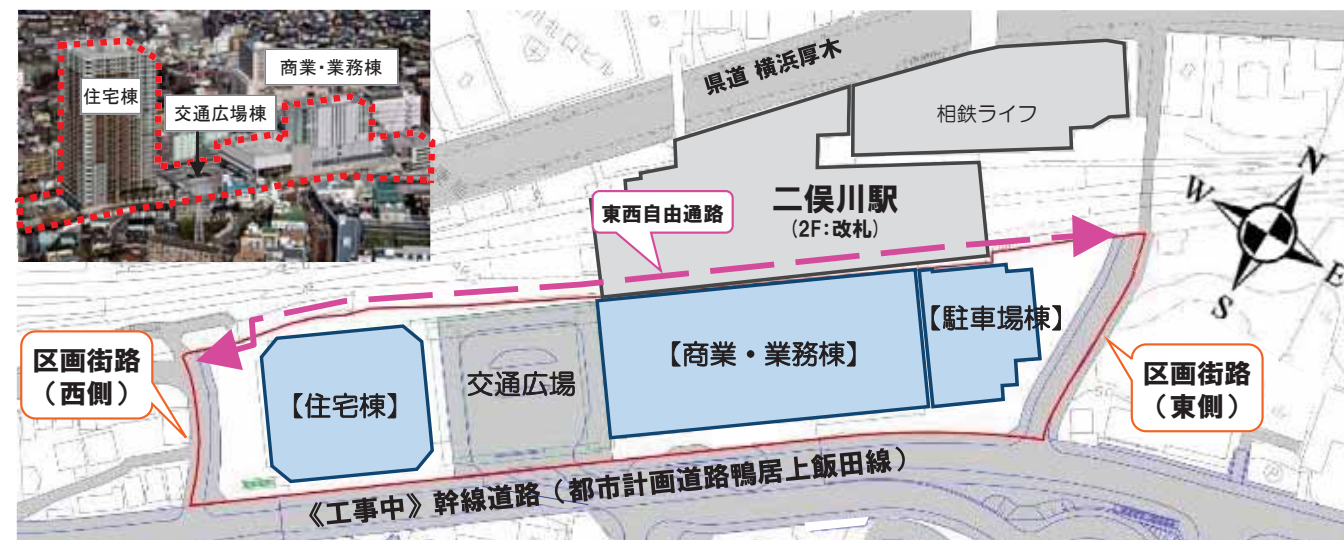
住宅棟

交通広場棟

商業・業務棟

県道 横浜厚木

相鉄ライフ

二俣川駅
(2F:改札)

東西自由通路

N
W
E
S

【駐車場棟】

【商業・業務棟】

交通広場

【住宅棟】

区画街路
(西側)

区画街路
(東側)

《工事中》幹線道路(都市計画道路鴨居上飯田線)